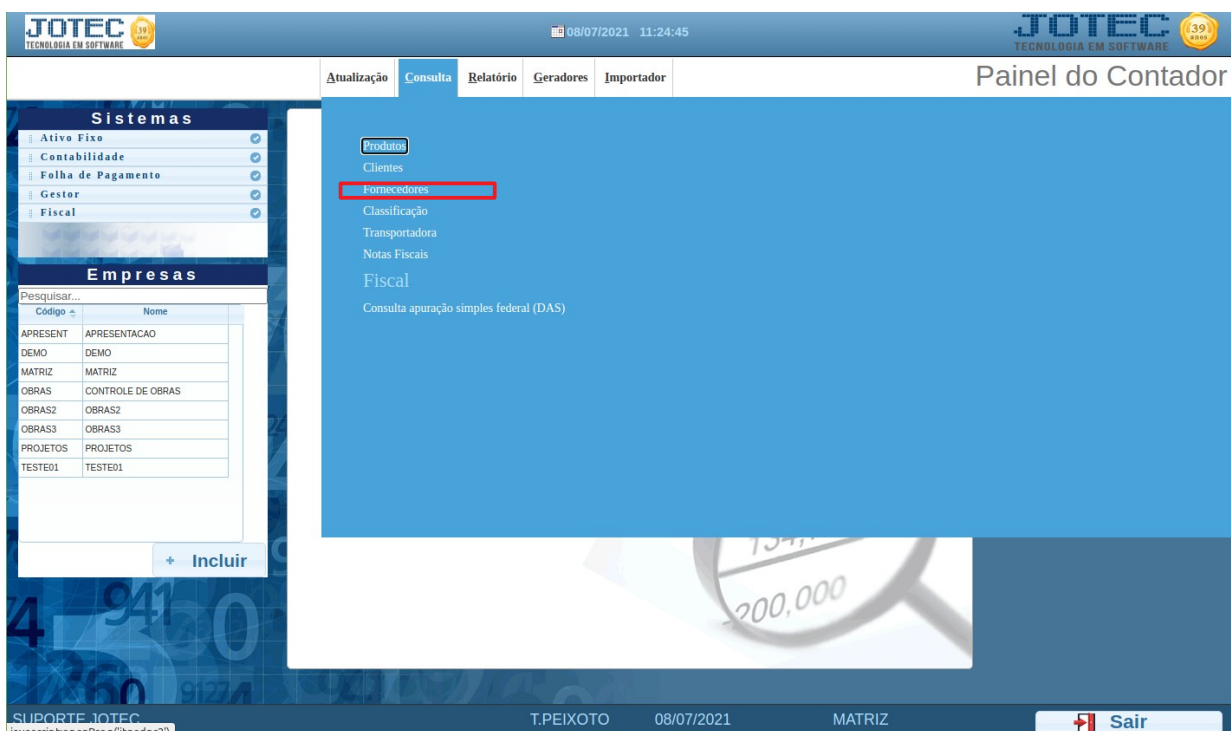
JOTEC
TECNOLOGIA EM SOFTWARE
39 anos

08/07/2021 11:24:45

JOTEC
TECNOLOGIA EM SOFTWARE
39 anos

Atualização Consulta Relatório Geradores Importador

Painel do Contador

Sistemas
Ativo Fixo
Contabilidade
Folha de Pagamento
Gestor
Fiscal

Empresas
Pesquisar...

| Código | Nome |
|---|---|
| APRESENT | APRESENTACAO |
| DEMO | DEMO |
| MATRIZ | MATRIZ |
| OBRAS | CONTROLE DE OBRAS |
| OBRAS2 | OBRAS2 |
| OBRAS3 | OBRAS3 |
| PROJETOS | PROJETOS |
| TESTE01 | TESTE01 |

+ Incluir

Produtos
Clientes
Fornecedores
Classificação
Transportadora
Notas Fiscais
Fiscal
Consulta apuração simples federal (DAS)

200,000

SUPORTE JOTEC
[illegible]

T.PEIXOTO 08/07/2021 MATRIZ

Sair